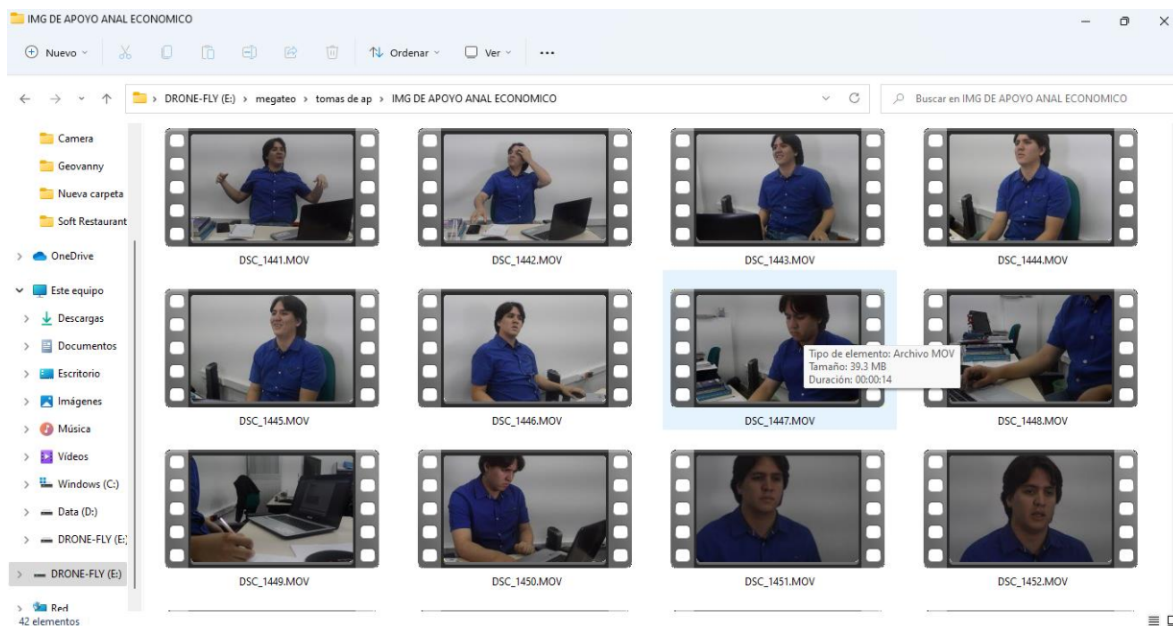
IMG DE APOYO ANAL ECONOMICO

Nuevo
Ordenar
Ver
...

> DRONE-FLY (E:) > megateo > tomas de ap > IMG DE APOYO ANAL ECONOMICO

Buscar en IMG DE APOYO ANAL ECONOMICO

Camera
Geovanny
Nueva carpeta
Soft Restaurant
OneDrive
Este equipo
Descargas
Documentos
Escritorio
Imágenes
Música
Vídeos
Windows (C:)
Data (D:)
DRONE-FLY (E:)
DRONE-FLY (E:)
Red
42 elementos

DSC_1441.MOV
DSC_1442.MOV
DSC_1443.MOV
DSC_1444.MOV
DSC_1445.MOV
DSC_1446.MOV
DSC_1447.MOV
Tipo de elemento: Archivo MOV
Tamaño: 39.3 MB
Duración: 00:00:14
DSC_1448.MOV
DSC_1449.MOV
DSC_1450.MOV
DSC_1451.MOV
DSC_1452.MOV